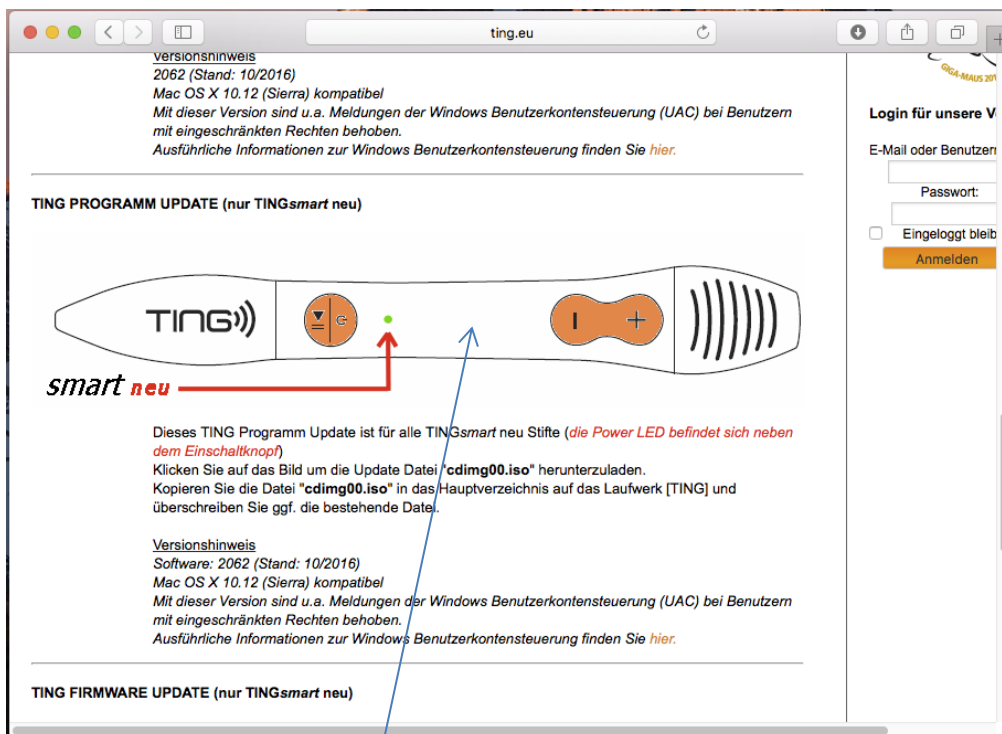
ting.eu

Versionshinweis
2062 (Stand: 10/2016)
Mac OS X 10.12 (Sierra) kompatibel
Mit dieser Version sind u.a. Meldungen der Windows Benutzerkontensteuerung (UAC) bei Benutzern mit eingeschränkten Rechten behoben.
Ausführliche Informationen zur Windows Benutzerkontensteuerung finden Sie hier.

TING PROGRAMM UPDATE (nur TINGsmart neu)

TING

smart neu

Dieses TING Programm Update ist für alle TINGsmart neu Stifte (die Power LED befindet sich neben dem Einschaltknopf)
Klicken Sie auf das Bild um die Update Datei "cdimg00.iso" herunterzuladen.
Kopieren Sie die Datei "cdimg00.iso" in das Hauptverzeichnis auf das Laufwerk [TING] und überschreiben Sie ggf. die bestehende Datei.

Versionshinweis
Software: 2062 (Stand: 10/2016)
Mac OS X 10.12 (Sierra) kompatibel
Mit dieser Version sind u.a. Meldungen der Windows Benutzerkontensteuerung (UAC) bei Benutzern mit eingeschränkten Rechten behoben.
Ausführliche Informationen zur Windows Benutzerkontensteuerung finden Sie hier.

TING FIRMWARE UPDATE (nur TINGsmart neu)

GIGA-MAUS 20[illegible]

Login für unsere V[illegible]

E-Mail oder Benutzern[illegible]

Passwort:

Eingeloggt bleib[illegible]

Anmelden